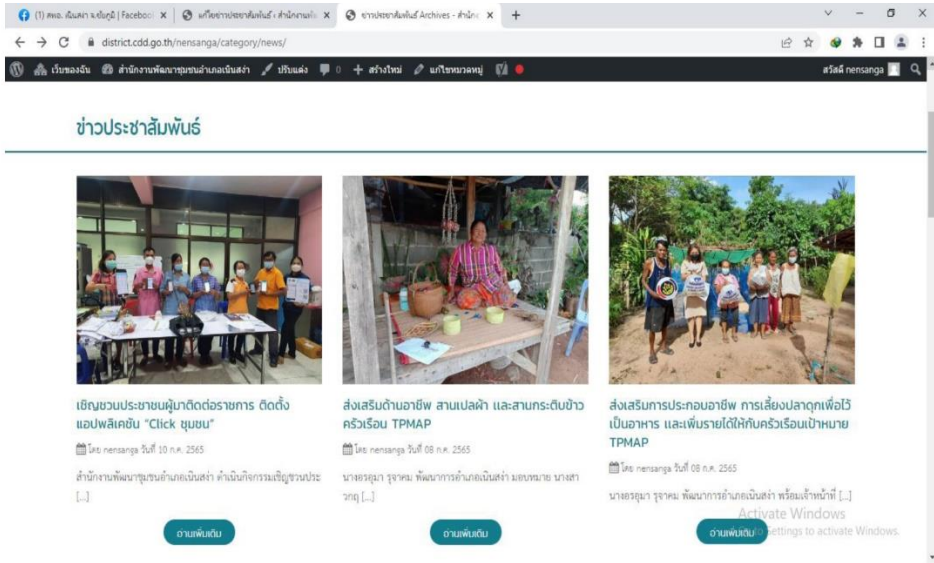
(1) พช.อ. เนินสง่า จ.ชัยภูมิ | Facebook ×
แก้ไขข่าวประชาสัมพันธ์ ‹ สำนักงานพั ×
ข่าวประชาสัมพันธ์ Archives - สำนัก ×
+

district.cdd.go.th/nensanga/category/news/

เว็บของฉัน
สำนักงานพัฒนาชุมชนอำเภอเนินสง่า
ปรับแต่ง
0
สร้างใหม่
แก้ไขหมวดหมู่
สวัสดี nensanga

ข่าวประชาสัมพันธ์

เชิญชวนประชาชนผู้มาติดต่อราชการ ติดตั้งแอปพลิเคชัน "Click ชุมชน"

โดย nensanga วันที่ 10 ก.ค. 2565

สำนักงานพัฒนาชุมชนอำเภอเนินสง่า ดำเนินกิจกรรมเชิญชวนประ [...]

อ่านเพิ่มเติม

ส่งเสริมด้านอาชีพ สานเปลผ้า และสานกระติบข้าว ครัวเรือน TPMAP

โดย nensanga วันที่ 08 ก.ค. 2565

นางอรอุมา รุจาคม พัฒนาการอำเภอเนินสง่า มอบหมาย นางสาวฤฤ [...]

อ่านเพิ่มเติม

ส่งเสริมการประกอบอาชีพ การเลี้ยงปลาดุกเพื่อไว้เป็นอาหาร และเพิ่มรายได้ให้กับครัวเรือนเป้าหมาย TPMAP

โดย nensanga วันที่ 08 ก.ค. 2565

นางอรอุมา รุจาคม พัฒนาการอำเภอเนินสง่า พร้อมเจ้าหน้าที่ [...]

อ่านเพิ่มเติม

Activate Windows
Go to Settings to activate Windows.